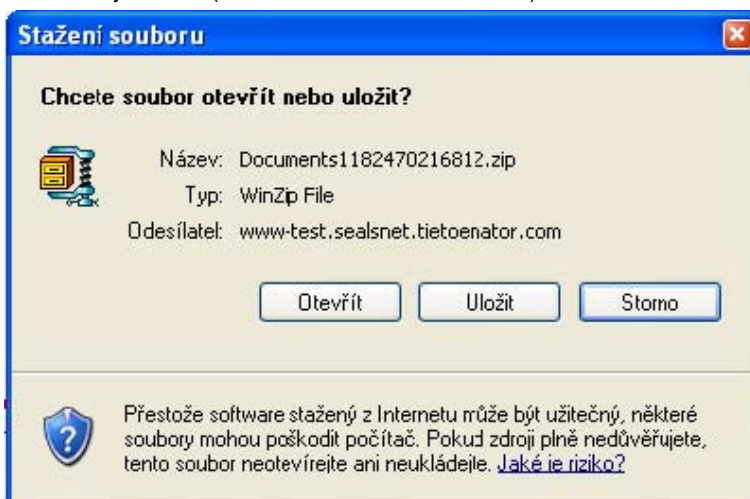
Stažení souboru

Chcete soubor otevřít nebo uložit?

Název: Documents1182470216812.zip
Typ: WinZip File
Odesílatel: www-test.sealsnet.tietoenator.com

Otevřít
Uložit
Storno

Přestože software stažený z Internetu může být užitečný, některé soubory mohou poškodit počítač. Pokud zdroji plně nedůvěřujete, tento soubor neotevírejte ani neukládejte. Jaké je riziko?